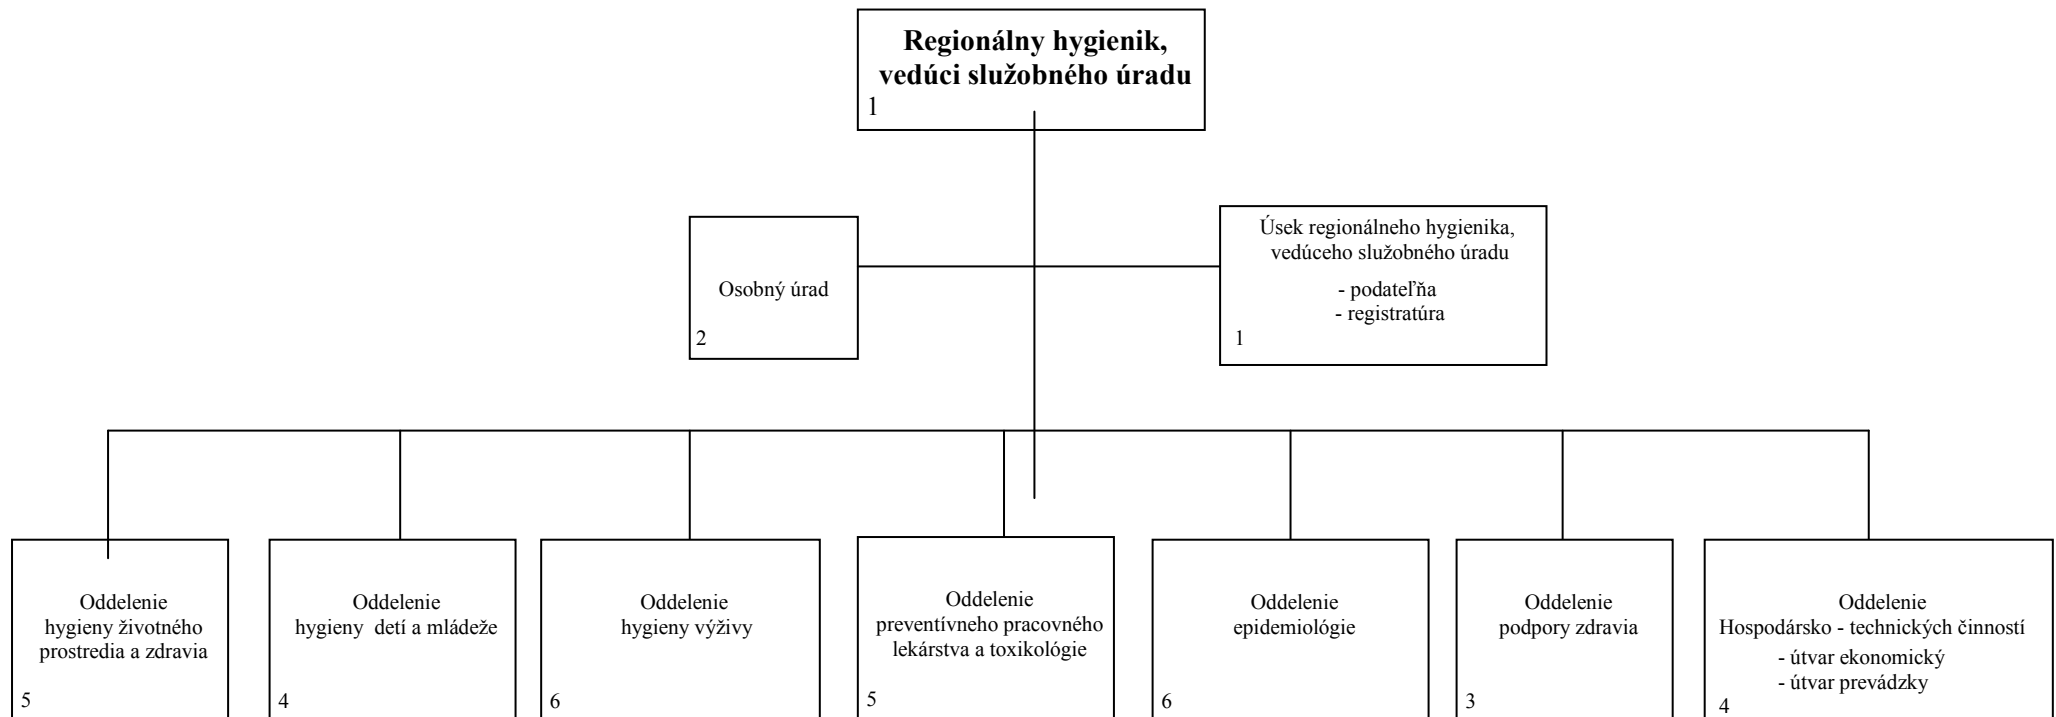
Regionálny hygienik, vedúci služobného úradu
1

Osobný úrad
2

Úsek regionálneho hygienika, vedúceho služobného úradu
- podateľňa
- registratúra
1

Oddelenie hygieny životného prostredia a zdravia
5

Oddelenie hygieny detí a mládeže
4

Oddelenie hygieny výživy
6

Oddelenie preventívneho pracovného lekárstva a toxikológie
5

Oddelenie epidemiológie
6

Oddelenie podpory zdravia
3

Oddelenie Hospodársko - technických činností
- útvar ekonomický
- útvar prevádzky
4